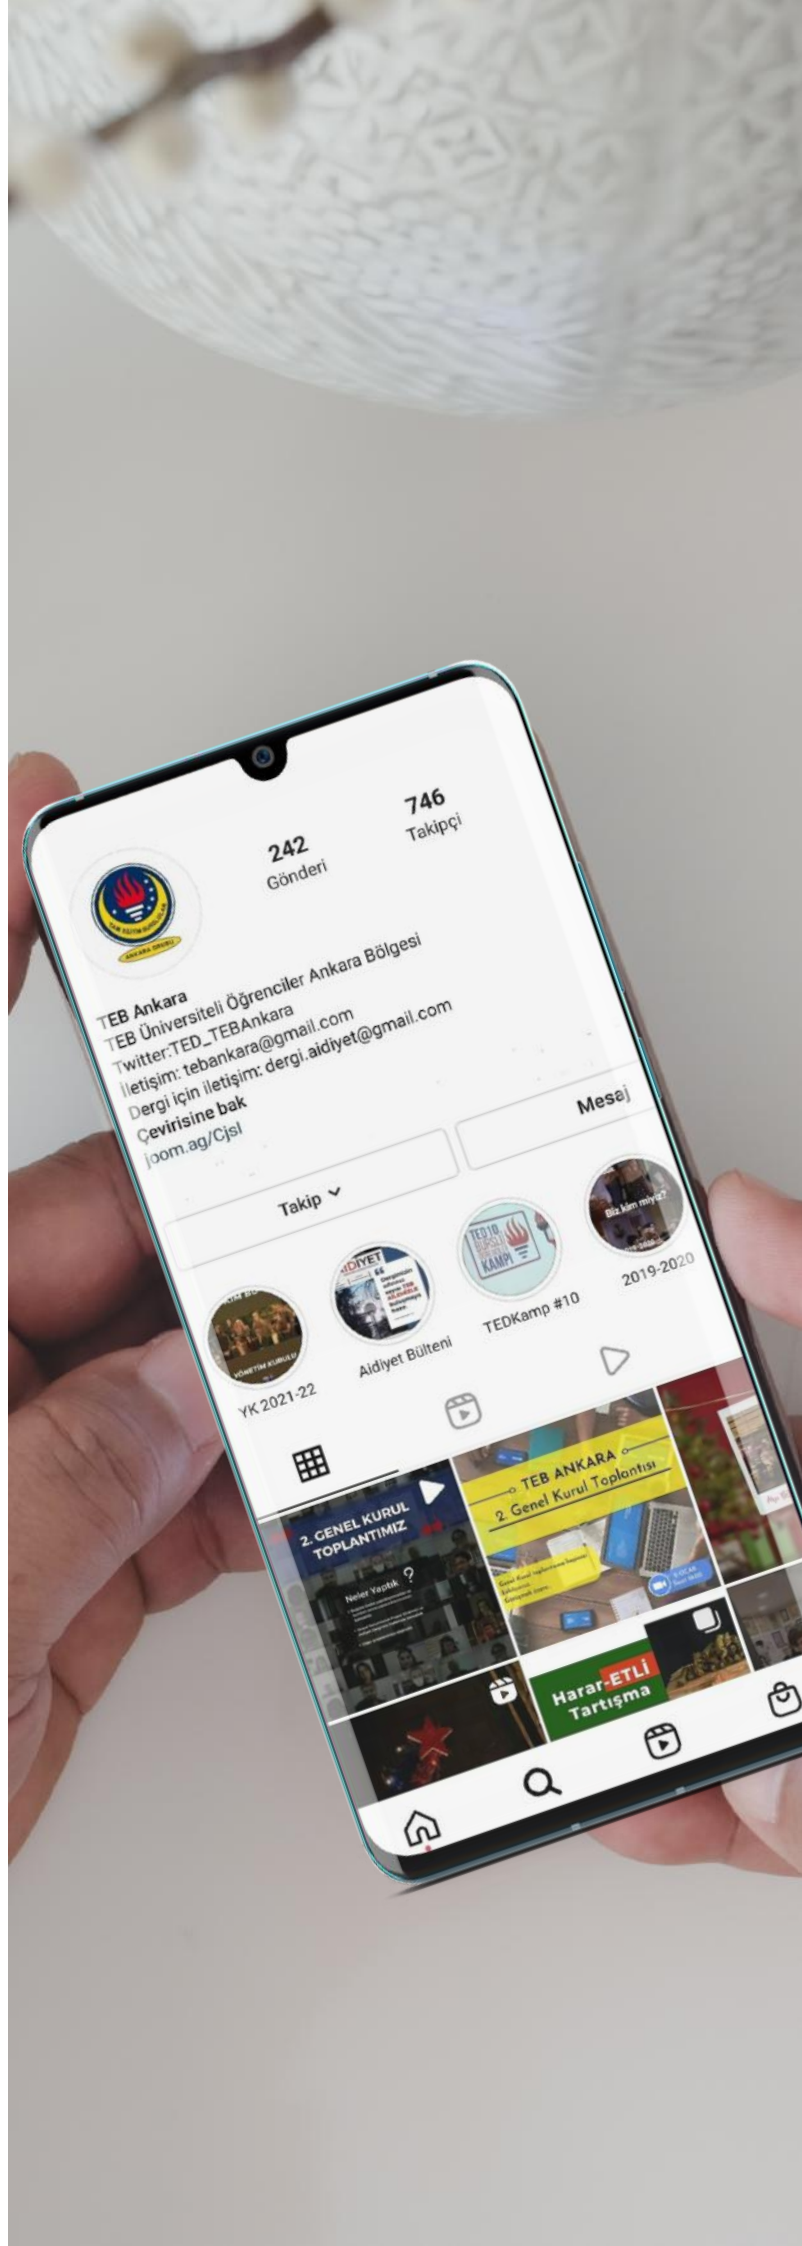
242
Gönderi

746
Takipçi

TEB Ankara
TEB Üniversiteli Öğrenciler Ankara Bölgesi
Twitter:TED_TEBAnkara
İletişim: tebankara@gmail.com
Dergi için iletişim: dergi.aidiyet@gmail.com
Çevirisine bak
joom.ag/CjsI

Takip
Mesaj

YK 2021-22
Aidiyet Bülteni
TEDKamp #10
2019-2020
Biz kim miyiz?

2. GENEL KURUL TOPLANTIMIZ
Neler Yaptık ?
TEB ANKARA
2. Genel Kurul Toplantısı
Harar-ETLİ Tartışma